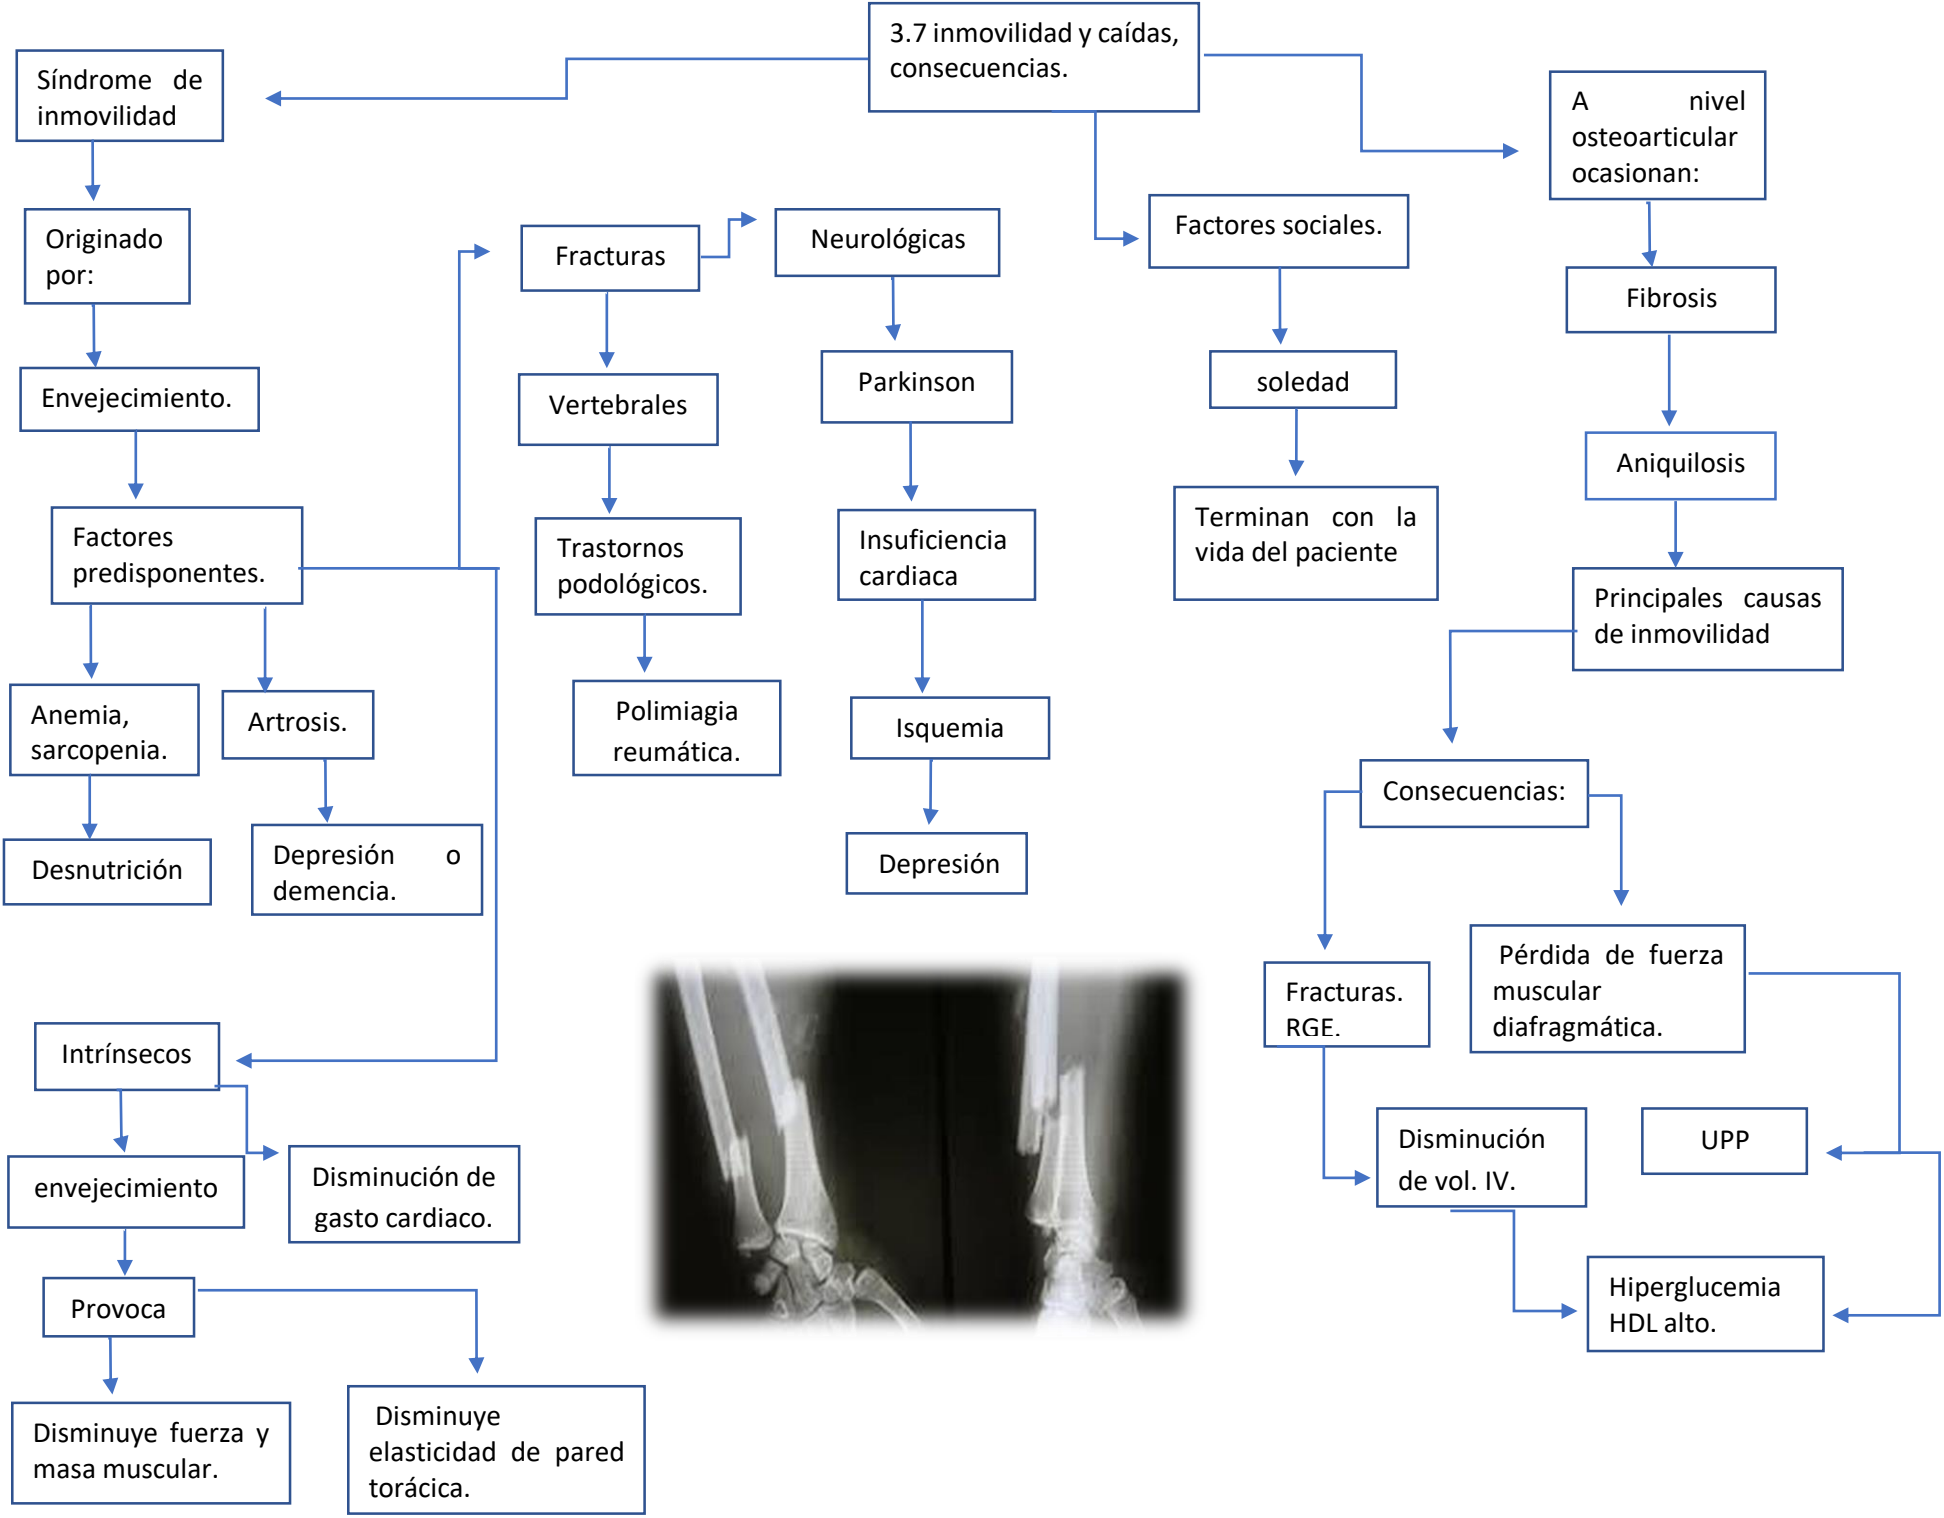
3.7 inmovilidad y caídas, consecuencias.

Síndrome de inmovilidad

Originado por:

Envejecimiento.

Factores predisponentes.

Anemia, sarcopenia.

Desnutrición

Artrosis.

Depresión o demencia.

Fracturas

Vertebrales

Trastornos podológicos.

Polimiagia reumática.

Neurológicas

Parkinson

Insuficiencia cardiaca

Isquemia

Depresión

Factores sociales.

soledad

Terminan con la vida del paciente

A nivel osteoarticular ocasionan:

Fibrosis

Aniquilosis

Principales causas de inmovilidad

Consecuencias:

Fracturas. RGE.

Pérdida de fuerza muscular diafragmática.

Disminución de vol. IV.

UPP

Hiperglucemia HDL alto.

Intrínsecos

envejecimiento

Disminución de gasto cardiaco.

Provoca

Disminuye fuerza y masa muscular.

Disminuye elasticidad de pared torácica.